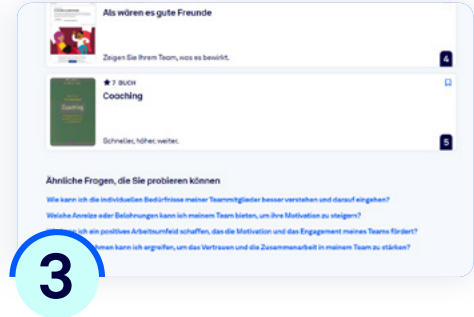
Als wären es gute Freunde

Zeigen Sie Ihrem Team, was es bewirkt.

4

★ 7 BUCH

Coaching

Schneller, höher, weiter.

5

Ähnliche Fragen, die Sie probieren können

Wie kann ich die individuellen Bedürfnisse meiner Teammitglieder besser verstehen und darauf eingehen?

Welche Anreize oder Belohnungen kann ich meinem Team bieten, um ihre Motivation zu steigern?

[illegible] ich ein positives Arbeitsumfeld schaffen, das die Motivation und das Engagement meines Teams fördert?

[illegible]nahmen kann ich ergreifen, um das Vertrauen und die Zusammenarbeit in meinem Team zu stärken?

3